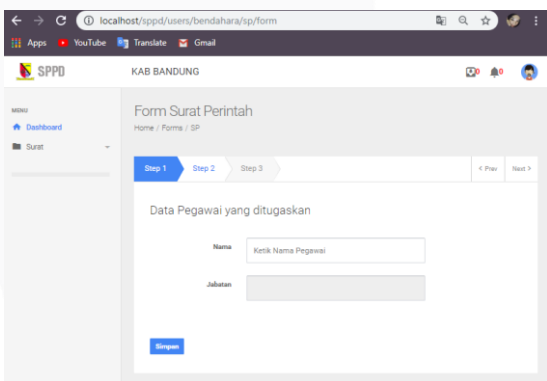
localhost/sppd/users/bendahara/sp/form

Apps YouTube Translate Gmail

SPPD

KAB BANDUNG

0 0

MENU

Dashboard

Surat

Form Surat Perintah

Home / Forms / SP

Step 1 Step 2 Step 3

< Prev Next >

Data Pegawai yang ditugaskan

Nama Ketik Nama Pegawai

Jabatan

Simpan